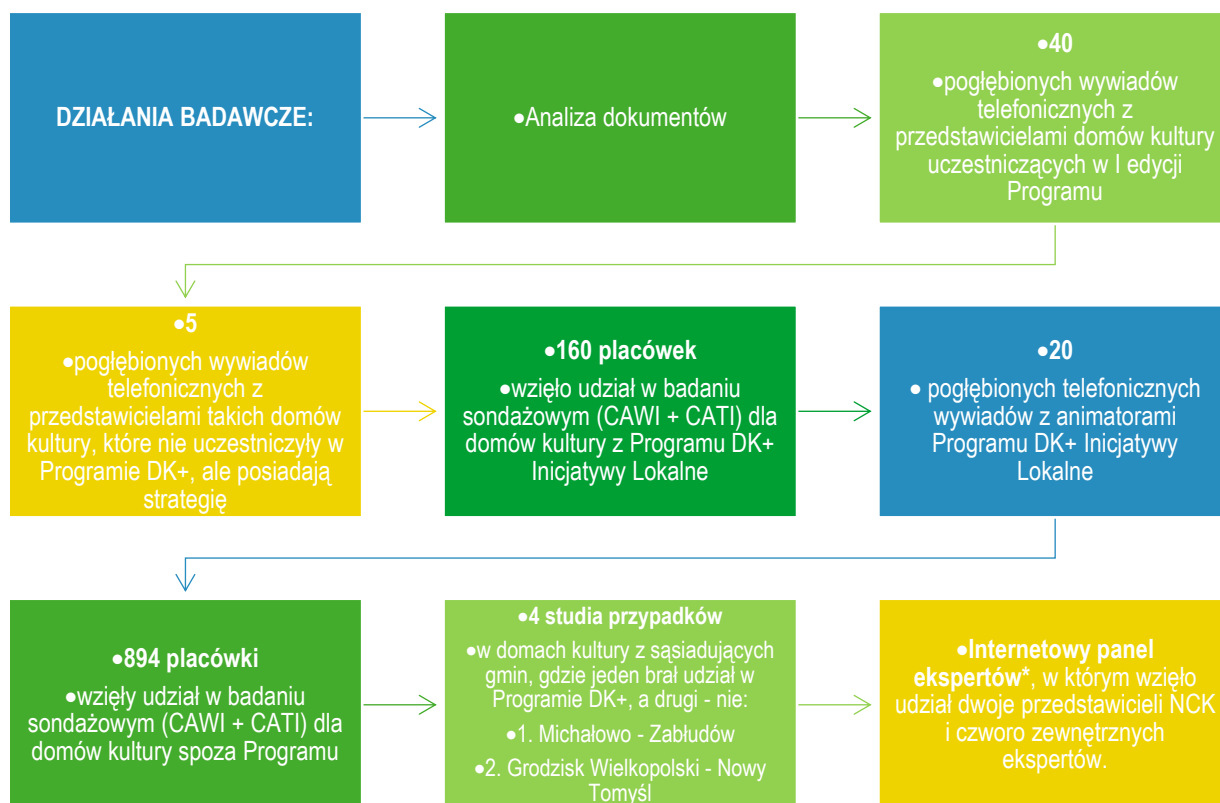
DZIAŁANIA BADAWCZE:

•Analiza dokumentów

•40

•pogłębionych wywiadów telefonicznych z przedstawicielami domów kultury uczestniczących w I edycji Programu

•5

•pogłębionych wywiadów telefonicznych z przedstawicielami takich domów kultury, które nie uczestniczyły w Programie DK+, ale posiadają strategię

•160 placówek

•wzięło udział w badaniu sondażowym (CAWI + CATI) dla domów kultury z Programu DK+ Inicjatywy Lokalne

•20

• pogłębionych telefonicznych wywiadów z animatorami Programu DK+ Inicjatywy Lokalne

•894 placówki

•wzięły udział w badaniu sondażowym (CAWI + CATI) dla domów kultury spoza Programu

•4 studia przypadków

•w domach kultury z sąsiadujących gmin, gdzie jeden brał udział w Programie DK+, a drugi - nie:

•1. Michałowo - Zabłudów

•2. Grodzisk Wielkopolski - Nowy Tomyśl

•Internetowy panel ekspertów*, w którym wzięło udział dwoje przedstawicieli NCK i czworo zewnętrznych ekspertów.